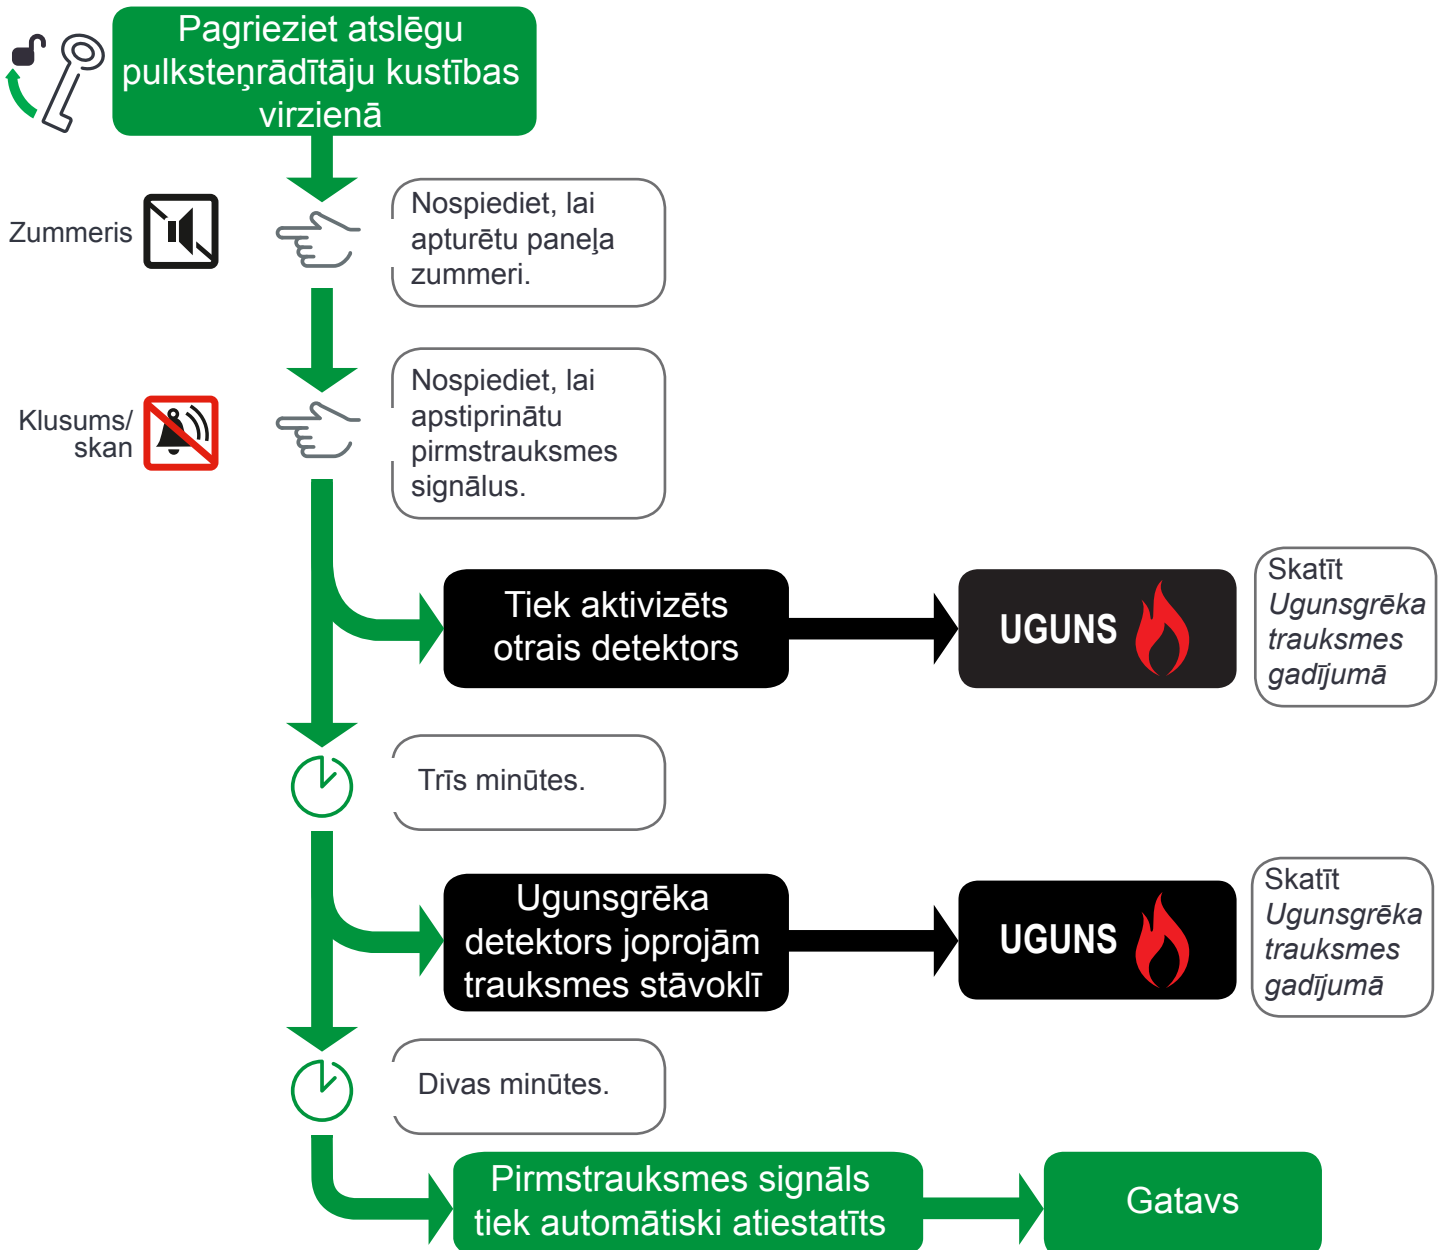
Pagrieziet atslēgu pulksteņrādītāju kustības virzienā

Zummeris

Nospiediet, lai apturētu paneļa zummeri.

Klusums/ skan

Nospiediet, lai apstiprinātu pirmstrauksmes signālus.

Tiek aktivizēts otrais detektors

UGUNS

Skatīt *Ugunsgrēka trauksmes gadījumā*

Trīs minūtes.

Ugunsgrēka detektors joprojām trauksmes stāvoklī

UGUNS

Skatīt *Ugunsgrēka trauksmes gadījumā*

Divas minūtes.

Pirmstrauksmes signāls tiek automātiski atiestatīts

Gatavs